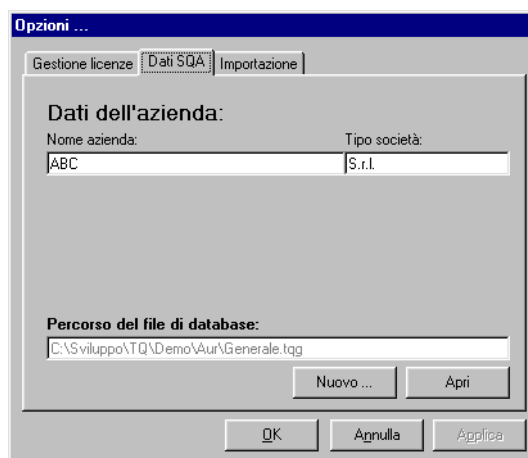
Opzioni ...

Gestione licenze | Dati SQA | Importazione

Dati dell'azienda:

Nome azienda:

Tipo società:

ABC

S.r.l.

Percorso del file di database:

C:\Sviluppo\TQ\Demo\Aur\Generale.tqg

Nuovo ...

Apri

OK

Annulla

Applica